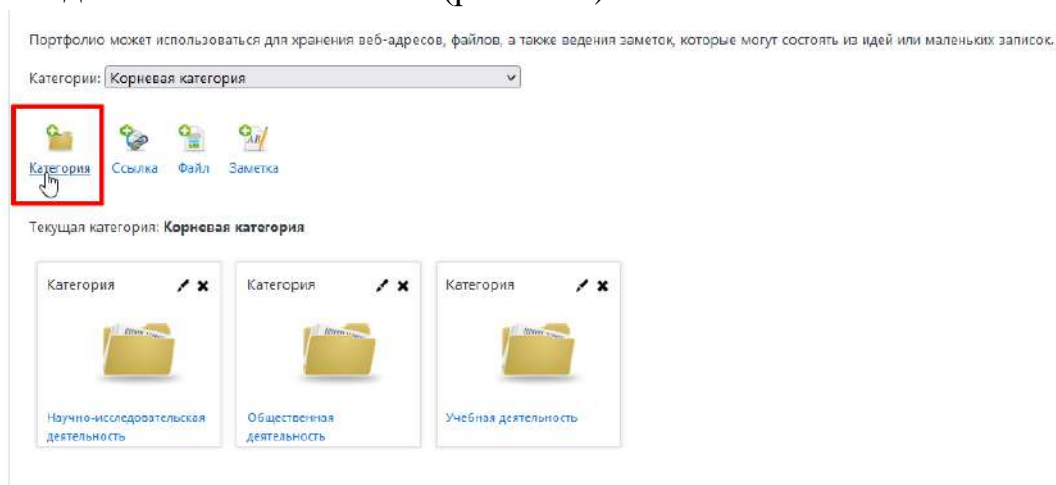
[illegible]

Портфолио может использоваться для хранения веб-адресов, файлов, а также ведения заметок, которые могут состоять из идей или маленьких записок.

Категории: Корневая категория

Категория Ссылка Файл Заметка

Текущая категория: **Корневая категория**

Категория

Научно-исследовательская деятельность

Категория

Общественная деятельность

Категория

Учебная деятельность